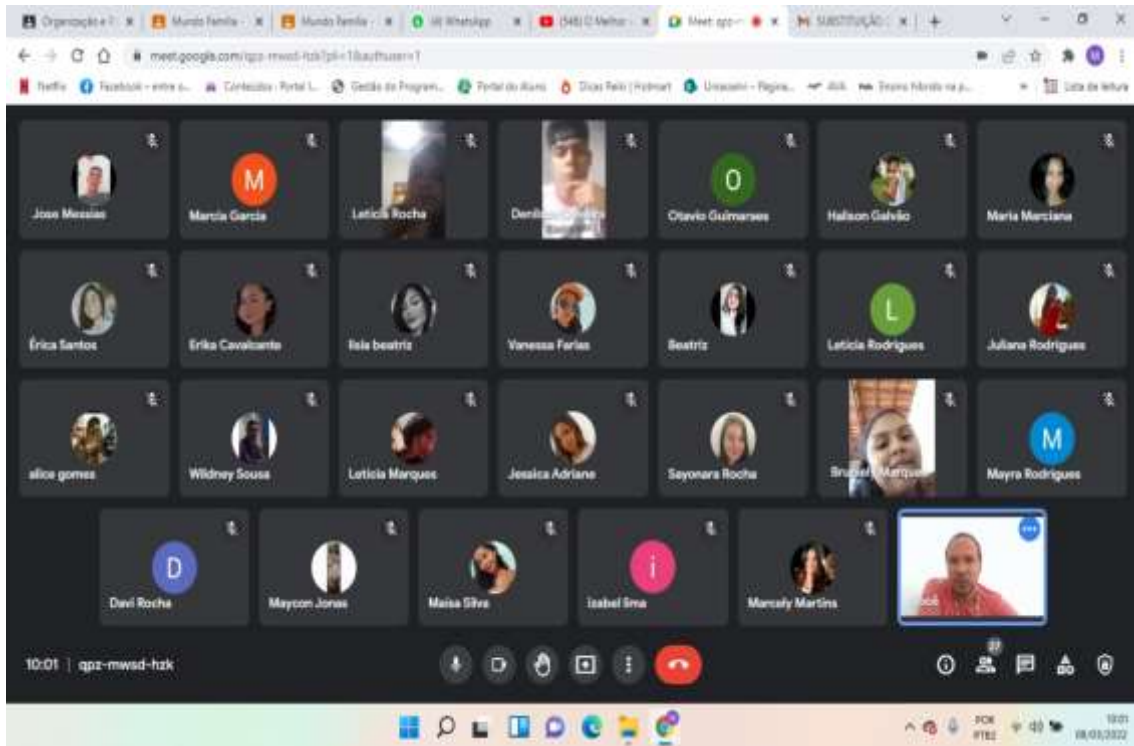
Organização e T | Mundo Família | Mundo Família | (4) WhatsApp | (348) O Melhor | Meet: qpz- | SUBSTITUIÇÃO | +

meet.google.com/qpz-mwsd-hzk?pli=1&authuser=1

Netflix | Facebook – entre o... | Conteúdos · Portal I... | Gestão do Program... | Portal do Aluno | Dicas Ratis | Hotmart | Unicesumar – Página... | Ahli | Ensino Híbrido na p... | Lista de leitura

Jose Messias
M
Marcia Garcia
Leticia Rocha
Deni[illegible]
O
Otavio Guimarães
Halison Galvão
Maria Marciana

Érica Santos
Erika Cavalcante
Ilsia beatriz
Vanessa Farias
Beatriz
L
Leticia Rodrigues
Juliana Rodrigues

alice gomes
Wildney Sousa
Leticia Marques
Jessica Adriane
Sayonara Rocha
Bru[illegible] Marques
M
Mayra Rodrigues

D
Davi Rocha
Maycon Jonas
Maisa Silva
i
Izabel lima
Marcely Martins
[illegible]ção

10:01 | qpz-mwsd-hzk

27

POR PTB2 10:01 08/03/2022